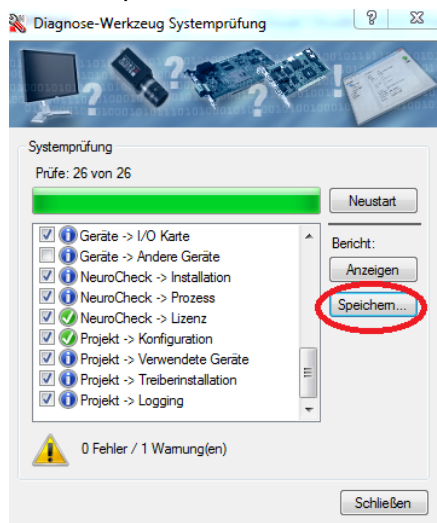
Diagnose-Werkzeug Systemprüfung

?

X

Systemprüfung

Prüfe: 26 von 26

Neustart

Geräte -> I/O Karte
Geräte -> Andere Geräte
NeuroCheck -> Installation
NeuroCheck -> Prozess
NeuroCheck -> Lizenz
Projekt -> Konfiguration
Projekt -> Verwendete Geräte
Projekt -> Treiberinstallation
Projekt -> Logging

Bericht:

Anzeigen

Speichern...

0 Fehler / 1 Warnung(en)

Schließen